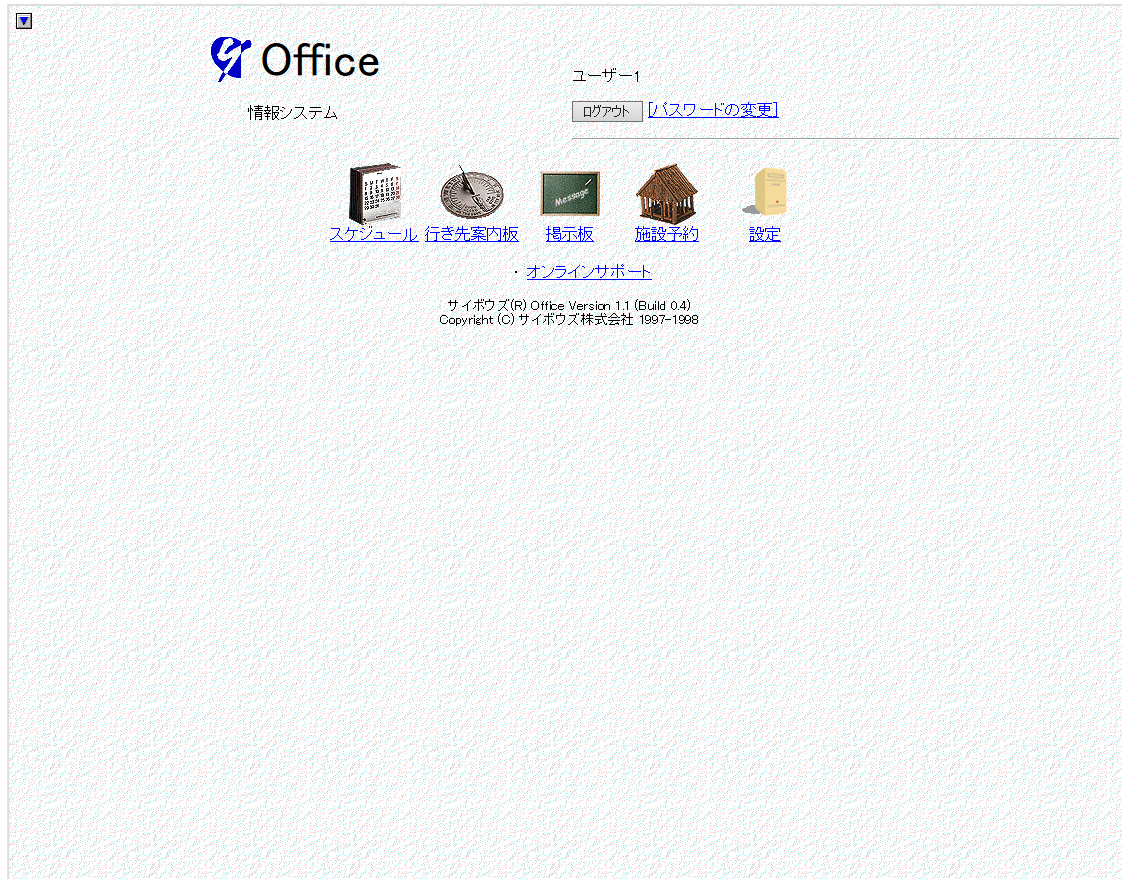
Office

情報システム

ユーザー1

ログアウト [パスワードの変更]

Message

スケジュール 行き先案内板 掲示板 施設予約 設定

・ オンラインサポート

サイボウズ(R) Office Version 1.1 (Build 0.4)
Copyright (C) サイボウズ株式会社 1997-1998